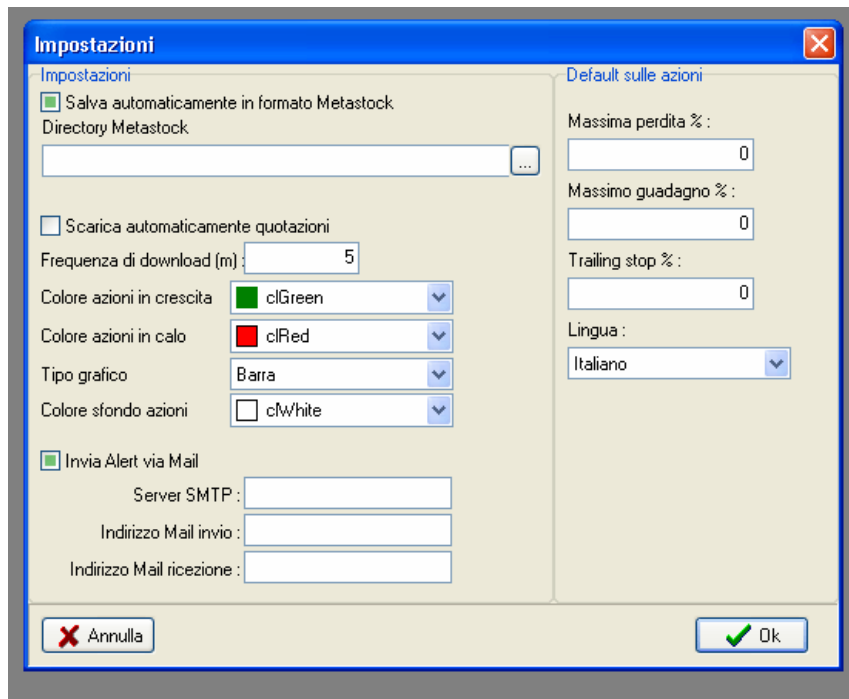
Impostazioni

Impostazioni

Salva automaticamente in formato Metastock

Directory Metastock

...

Scarica automaticamente quotazioni

Frequenza di download (m) : 5

Colore azioni in crescita clGreen

Colore azioni in calo clRed

Tipo grafico Barra

Colore sfondo azioni clWhite

Invia Alert via Mail

Server SMTP :

Indirizzo Mail invio :

Indirizzo Mail ricezione :

Default sulle azioni

Massima perdita % :

0

Massimo guadagno % :

0

Trailing stop % :

0

Lingua :

Italiano

Annulla

Ok